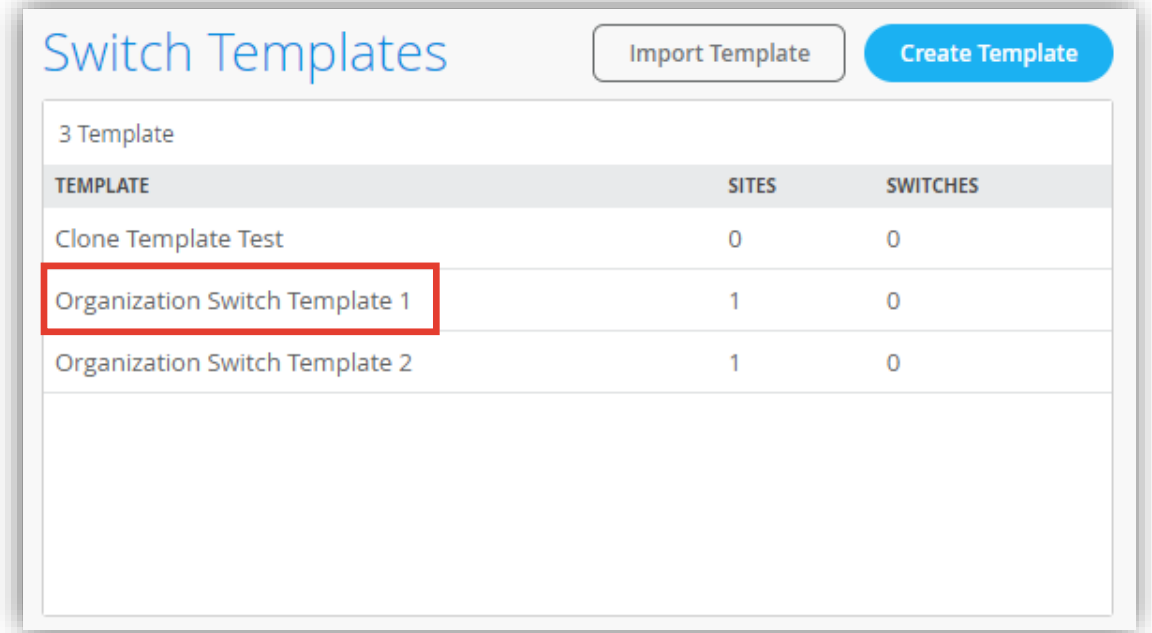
Switch Templates

Import Template

Create Template

3 Template

| TEMPLATE | SITES | SWITCHES |
|---|---|---|
| Clone Template Test | 0 | 0 |
| Organization Switch Template 1 | 1 | 0 |
| Organization Switch Template 2 | 1 | 0 |